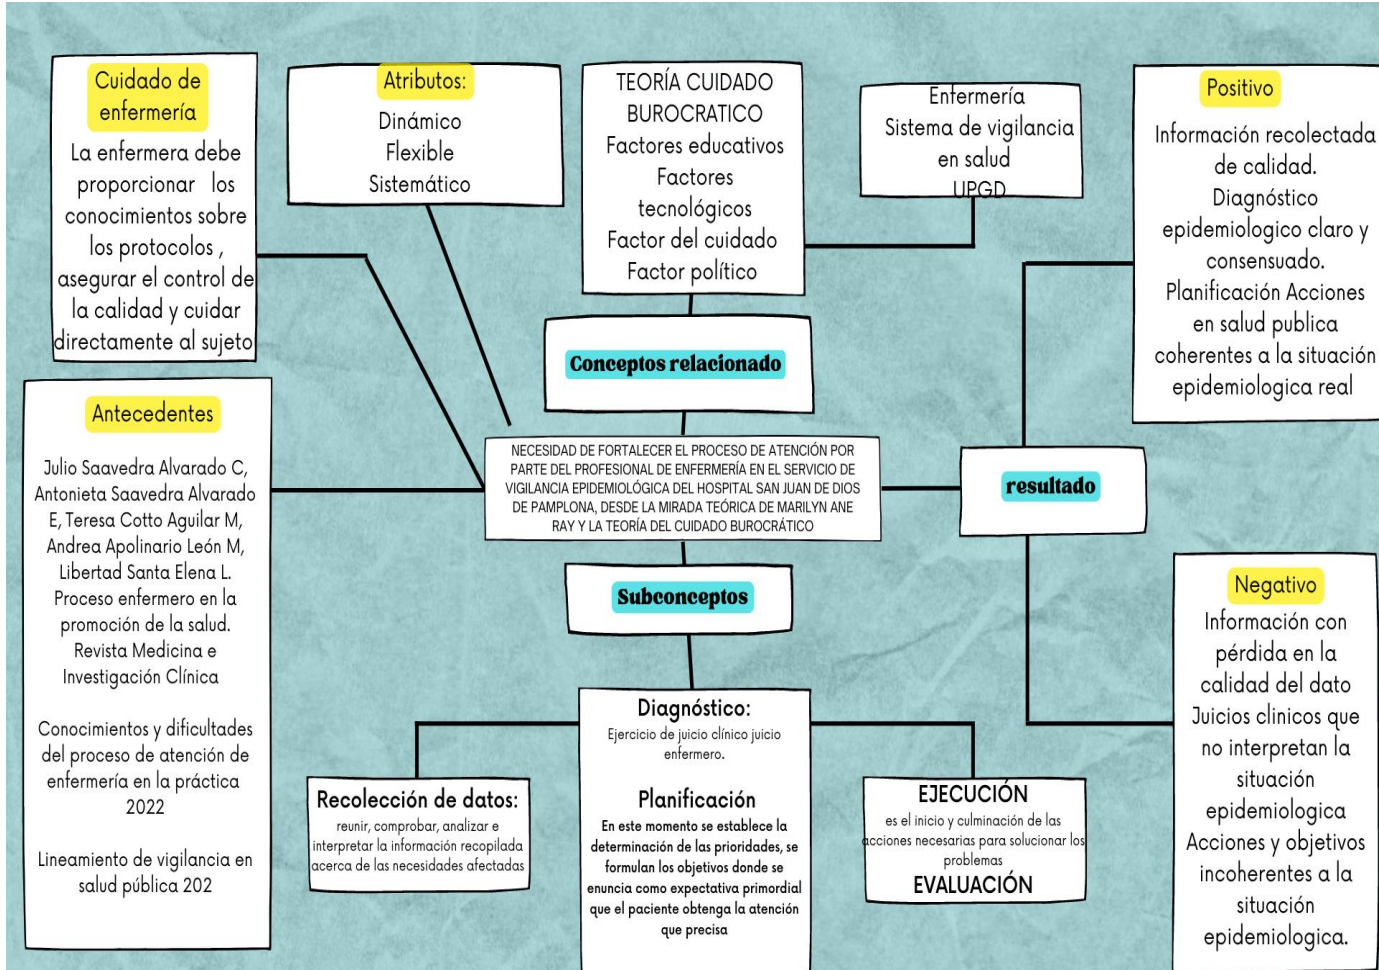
Cuidado de enfermería

La enfermera debe proporcionar los conocimientos sobre los protocolos , asegurar el control de la calidad y cuidar directamente al sujeto

Atributos:

Dinámico
Flexible
Sistemático

TEORÍA CUIDADO BUROCRATICO
Factores educativos
Factores tecnológicos
Factor del cuidado
Factor político

Enfermería
Sistema de vigilancia en salud
UPGD

Positivo

Información recolectada de calidad.
Diagnóstico epidemiologico claro y consensuado.
Planificación Acciones en salud publica coherentes a la situación epidemiologica real

Conceptos relacionado

Antecedentes

Julio Saavedra Alvarado C, Antonieta Saavedra Alvarado E, Teresa Cotto Aguilar M, Andrea Apolinario León M, Libertad Santa Elena L. Proceso enfermero en la promoción de la salud. Revista Medicina e Investigación Clínica

Conocimientos y dificultades del proceso de atención de enfermería en la práctica 2022

Lineamiento de vigilancia en salud pública 202

NECESIDAD DE FORTALECER EL PROCESO DE ATENCIÓN POR PARTE DEL PROFESIONAL DE ENFERMERÍA EN EL SERVICIO DE VIGILANCIA EPIDEMIOLÓGICA DEL HOSPITAL SAN JUAN DE DIOS DE PAMPLONA, DESDE LA MIRADA TEÓRICA DE MARILYN ANE RAY Y LA TEORÍA DEL CUIDADO BUROCRÁTICO

resultado

Subconceptos

Negativo

Información con pérdida en la calidad del dato
Juicios clinicos que no interpretan la situación epidemiologica
Acciones y objetivos incoherentes a la situación epidemiologica.

Diagnóstico:
Ejercicio de juicio clínico juicio enfermero.

Planificación
En este momento se establece la determinación de las prioridades, se formulan los objetivos donde se enuncia como expectativa primordial que el paciente obtenga la atención que precisa

Recolección de datos:
reunir, comprobar, analizar e interpretar la información recopilada acerca de las necesidades afectadas

EJECUCIÓN
es el inicio y culminación de las acciones necesarias para solucionar los problemas
EVALUACIÓN